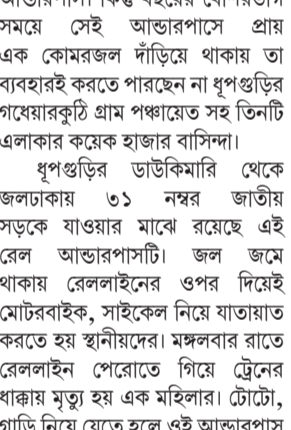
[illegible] কিন্তু বছরের বেশিরভাগ সময়ে সেই আন্ডারপাসে প্রায় এক কোমরজল দাঁড়িয়ে থাকায় তা ব্যবহারই করতে পারছেন না ধূপগুড়ির গধেয়ারকুঠি গ্রাম পঞ্চায়েত সহ তিনটি এলাকার কয়েক হাজার বাসিন্দা।

ধূপগুড়ির ডাউকিমারি থেকে জলঢাকায় ৩১ নম্বর জাতীয় সড়কে যাওয়ার মাঝে রয়েছে এই রেল আন্ডারপাসটি। জল জমে থাকায় রেললাইনের ওপর দিয়েই মোটরবাইক, সাইকেল নিয়ে যাতায়াত করতে হয় স্থানীয়দের। মঙ্গলবার রাতে রেললাইন পেরোতে গিয়ে ট্রেনের ধাক্কায় মৃত্যু হয় এক মহিলার। টোটো, গাড়ি নিয়ে যেতে হলে ওই আন্ডারপাস